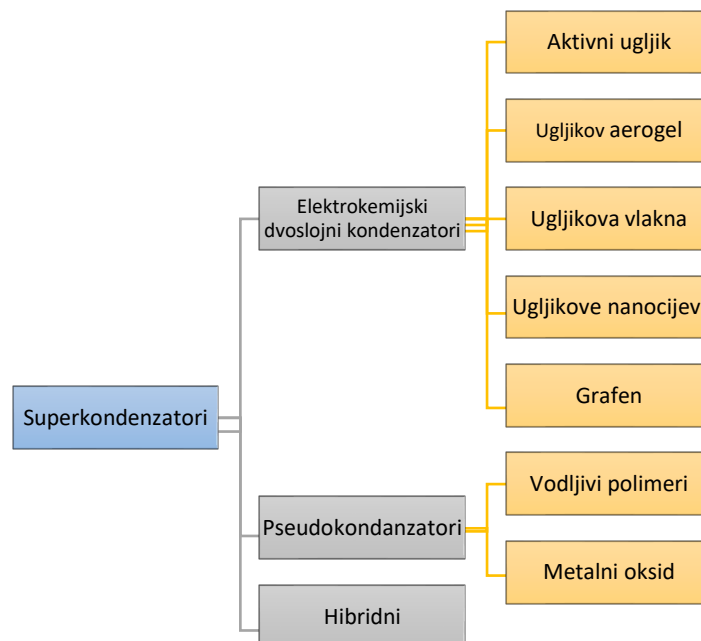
Superkondenzatori

Elektrokemijski dvoslojni kondenzatori

Aktivni ugljik

Ugljikov aerogel

Ugljikova vlakna

Ugljikove nanocijev

Grafen

Pseudokondanzatori

Vodljivi polimeri

Metalni oksid

Hibridni